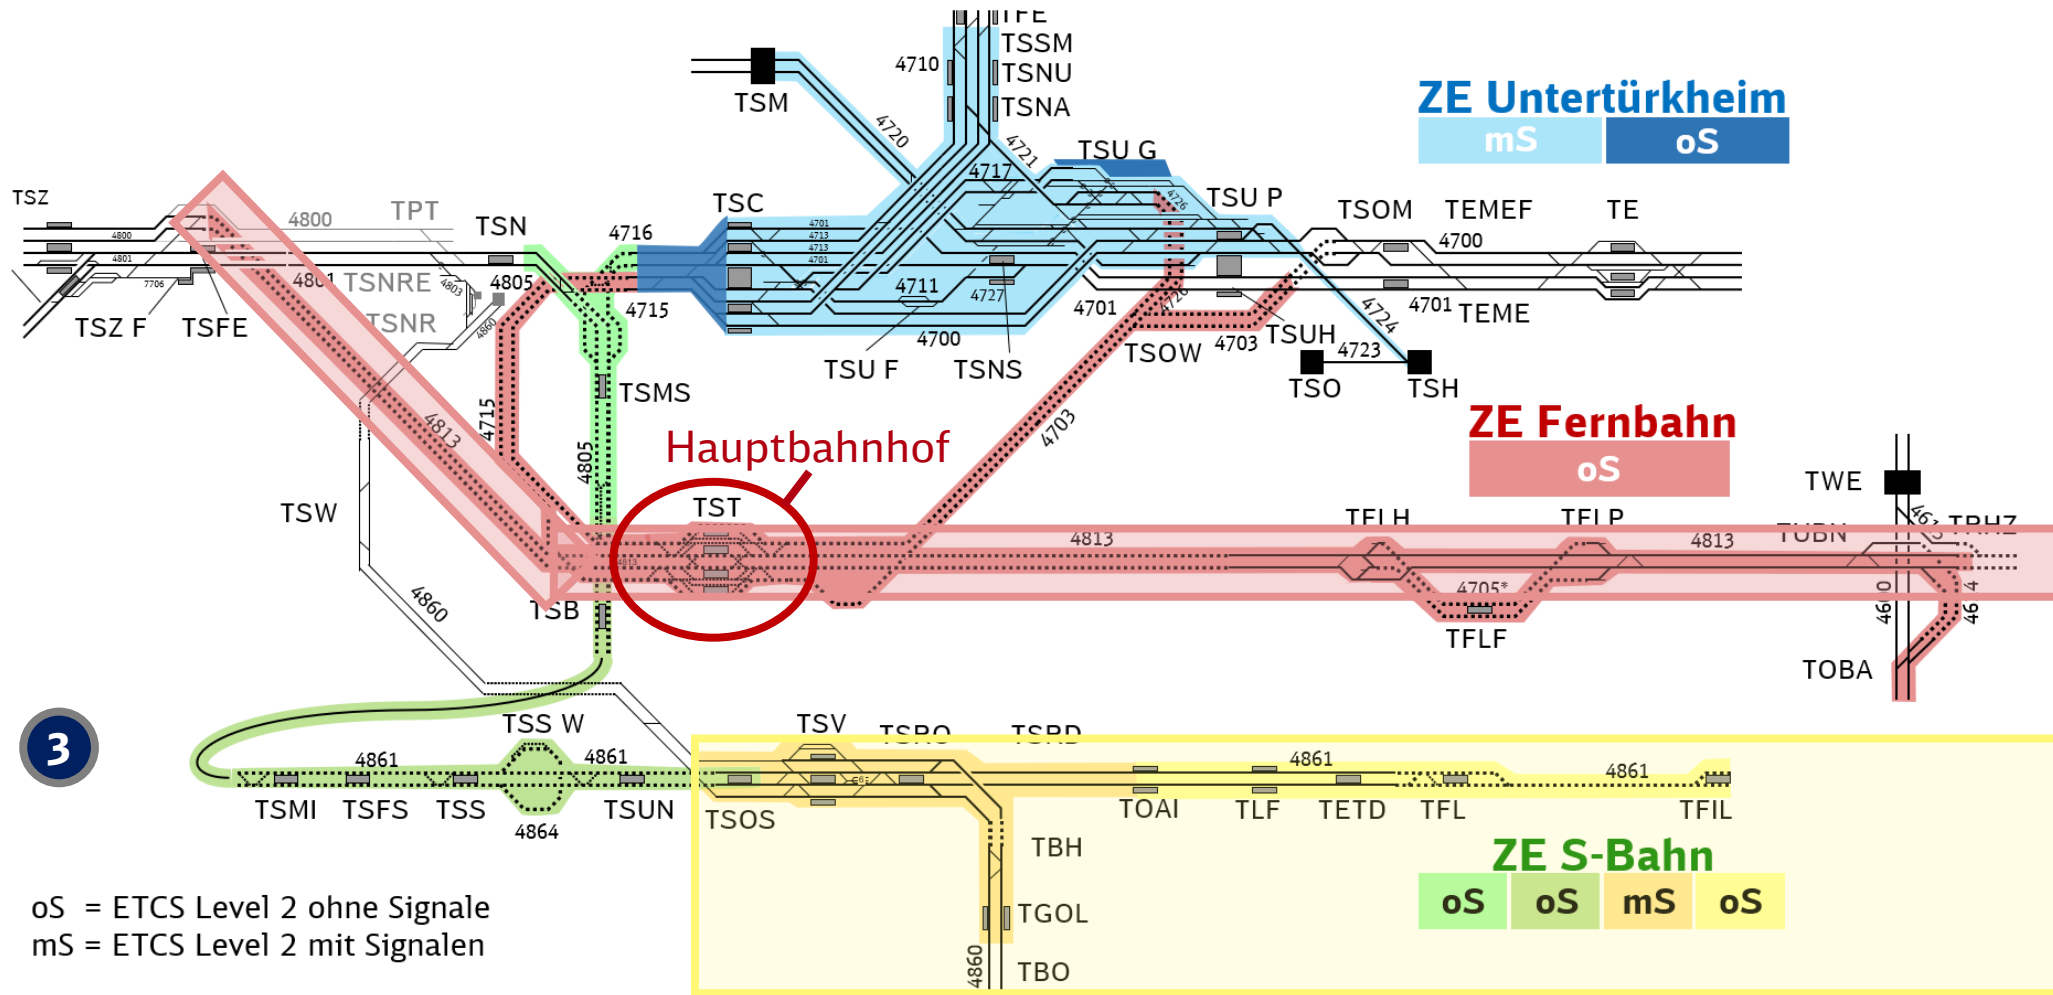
TFE
TSSM
TSNU
TSNA
4710
TSM
4720
4721
ZE Untertürkheim
mS
oS
TSU G
4717
4726
TSU P
TSOM
TEMEF
TE
TSZ
4800
TPT
TSN
4716
TSC
4701
4713
4713
4701
4700
4800
4801
4801
TSNRE
4805
4803
7706
4715
4711
4727
4701
4701
TEME
TSZ F
TSFE
TSNR
4860
4700
4724
TSUH
4703
4723
TSU F
TSNS
TSOW
TSO
TSH
TSMS
4715
4813
4805
Hauptbahnhof
4703
ZE Fernbahn
oS
TSW
TST
TWE
TFLH
TFLP
4813
4813
TUBN
TBHZ
4705*
4860
TSB
TFLF
TOBA
3
TSS W
4861
4861
TSV
TSRO
TSRD
4861
4861
TSMI
TSFS
TSS
TSUN
4864
TSOS
TOAI
TLF
TETD
TFL
TFIL
TBH
ZE S-Bahn
oS
oS
mS
oS
TGOL
4860
TBO
oS = ETCS Level 2 ohne Signale
mS = ETCS Level 2 mit Signalen